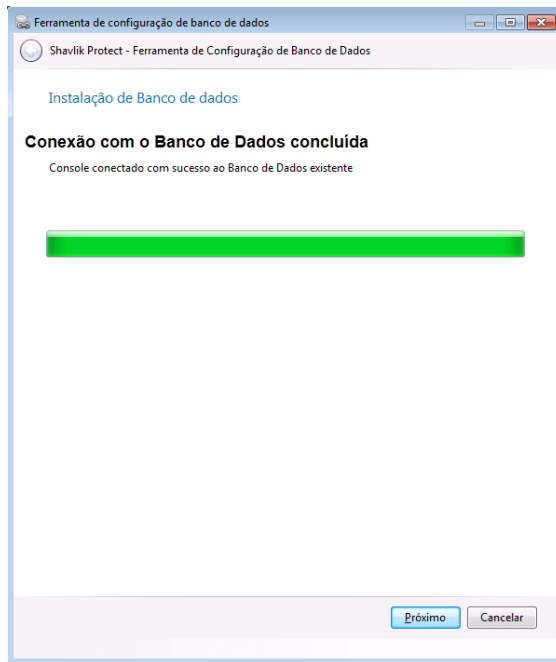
Ferramenta de configuração de banco de dados

Shavlik Protect - Ferramenta de Configuração de Banco de Dados

Instalação de Banco de dados

Conexão com o Banco de Dados concluída

Console conectado com sucesso ao Banco de Dados existente

Próximo

Cancelar